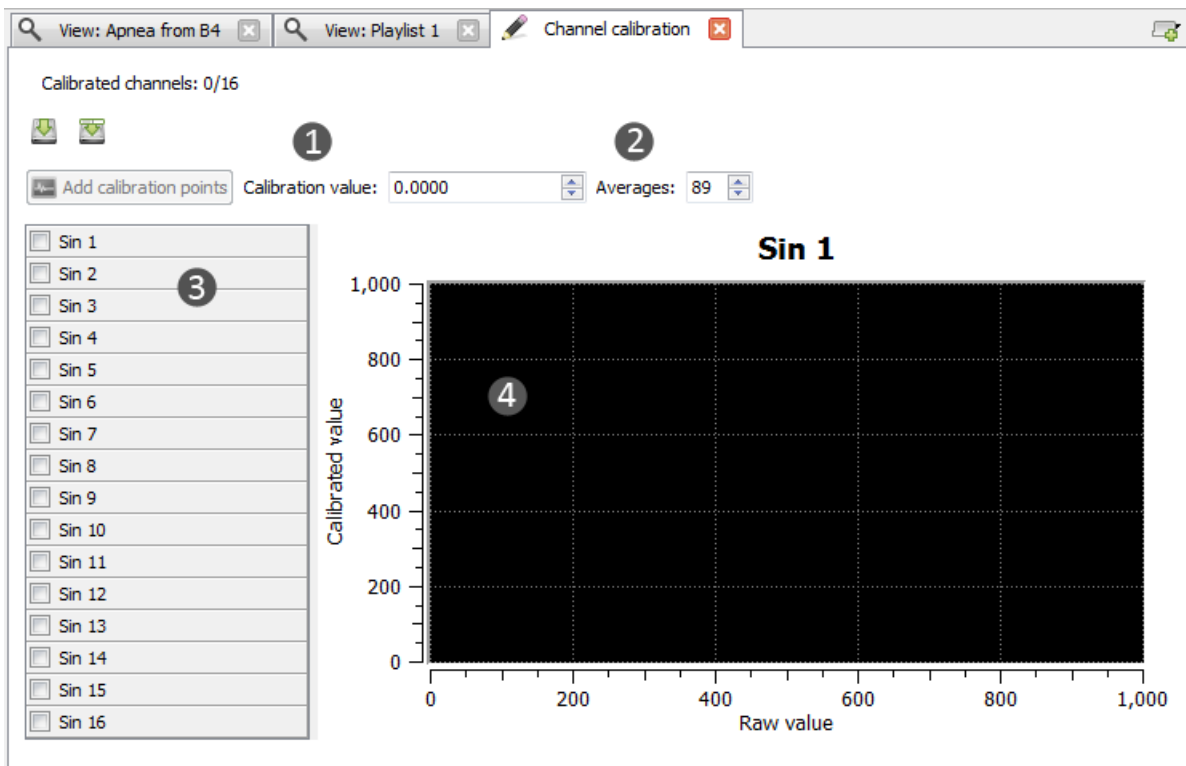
View: Apnea from B4 | View: Playlist 1 | Channel calibration

Calibrated channels: 0/16

1

2

Add calibration points Calibration value: 0.0000 Averages: 89

Sin 1
Sin 2
Sin 3
Sin 4
Sin 5
Sin 6
Sin 7
Sin 8
Sin 9
Sin 10
Sin 11
Sin 12
Sin 13
Sin 14
Sin 15
Sin 16

3

Sin 1

1,000
800
600
400
200
0

4

Calibrated value

0 200 400 600 800 1,000

Raw value